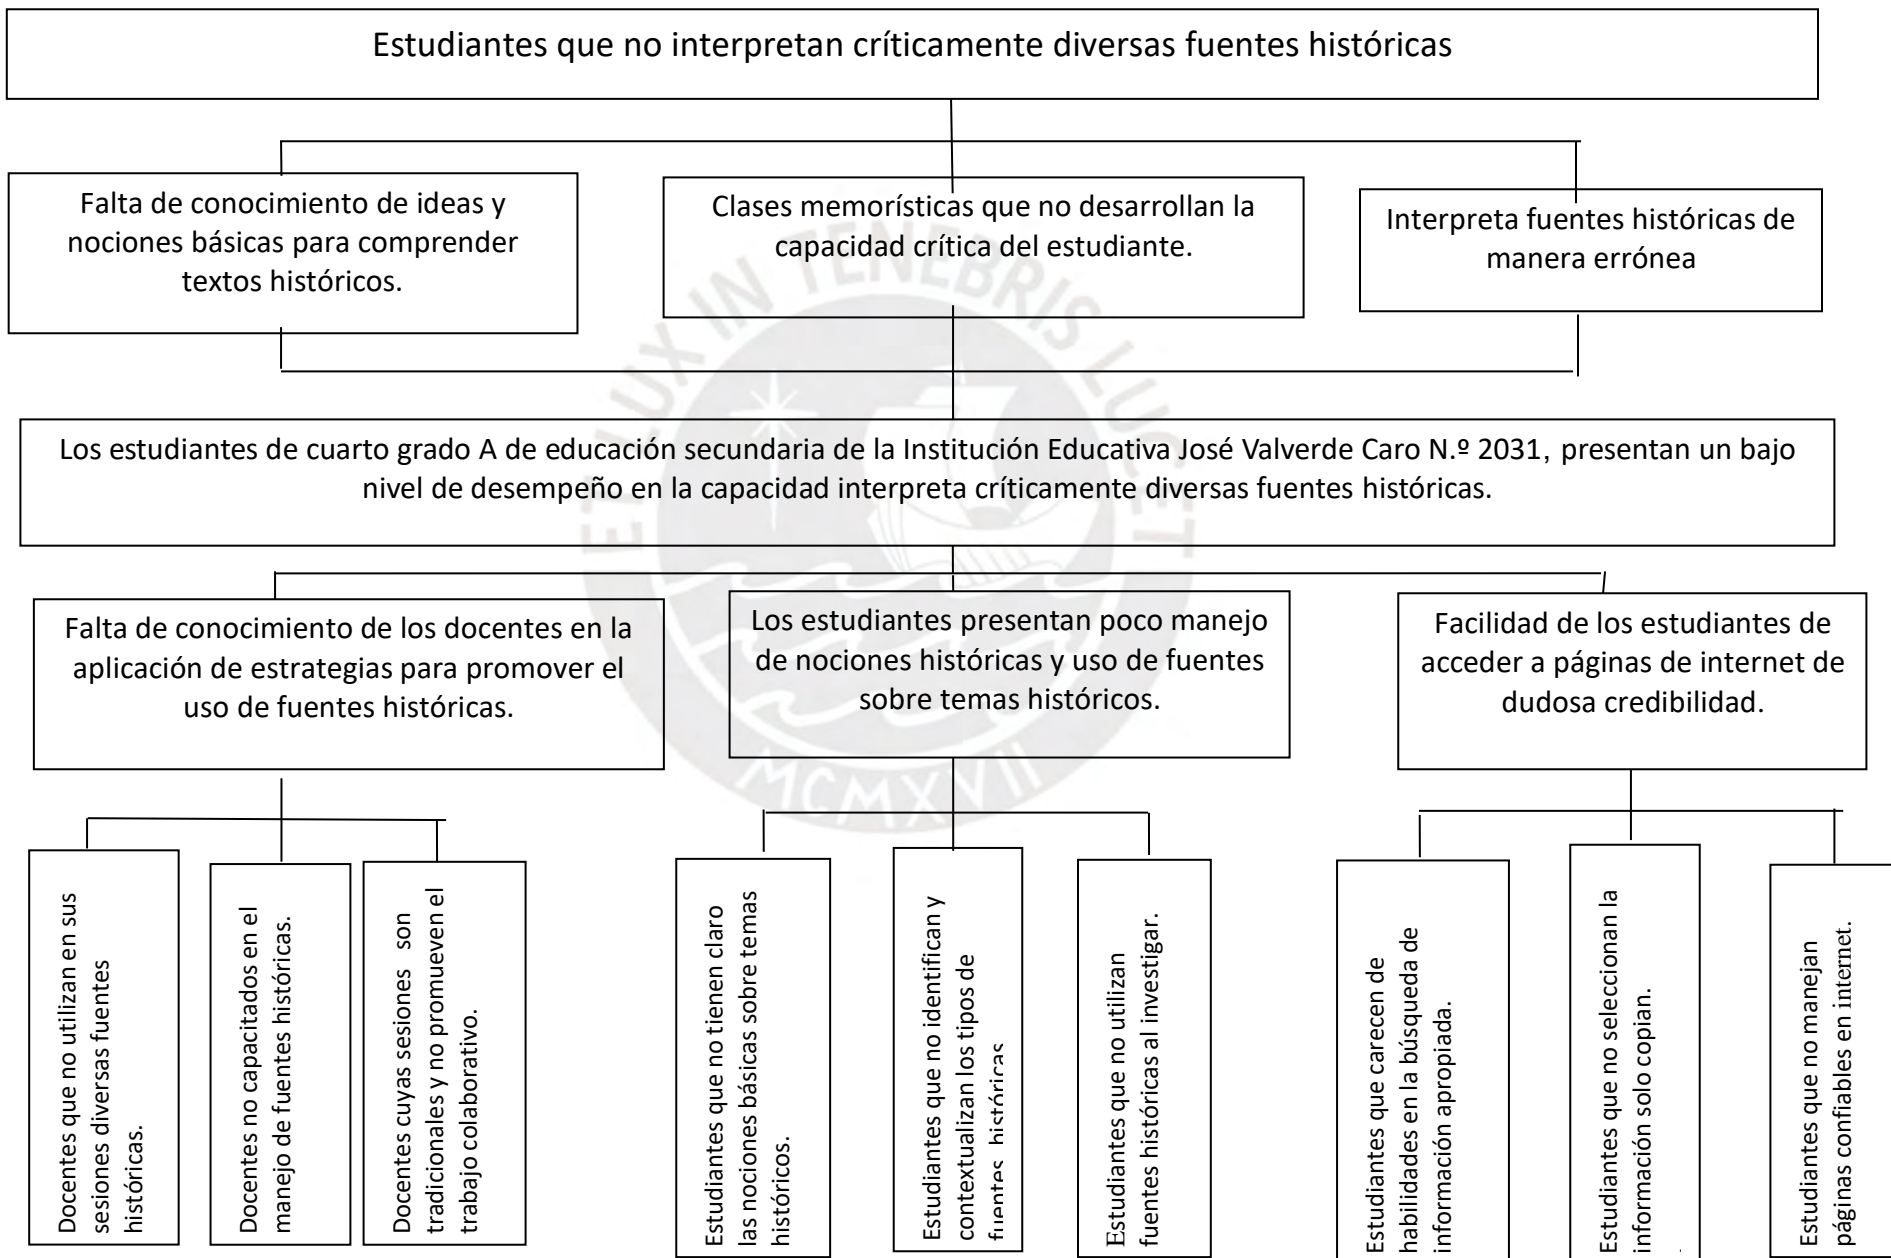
Estudiantes que no interpretan críticamente diversas fuentes históricas

Falta de conocimiento de ideas y nociones básicas para comprender textos históricos.

Clases memorísticas que no desarrollan la capacidad crítica del estudiante.

Interpreta fuentes históricas de manera errónea

Los estudiantes de cuarto grado A de educación secundaria de la Institución Educativa José Valverde Caro N.º 2031, presentan un bajo nivel de desempeño en la capacidad interpreta críticamente diversas fuentes históricas.

Falta de conocimiento de los docentes en la aplicación de estrategias para promover el uso de fuentes históricas.

Los estudiantes presentan poco manejo de nociones históricas y uso de fuentes sobre temas históricos.

Facilidad de los estudiantes de acceder a páginas de internet de dudosa credibilidad.

Docentes que no utilizan en sus sesiones diversas fuentes históricas.

Docentes no capacitados en el manejo de fuentes históricas.

Docentes cuyas sesiones son tradicionales y no promueven el trabajo colaborativo.

Estudiantes que no tienen claro las nociones básicas sobre temas históricos.

Estudiantes que no identifican y contextualizan los tipos de fuentes históricas

Estudiantes que no utilizan fuentes históricas al investigar.

Estudiantes que carecen de habilidades en la búsqueda de información apropiada.

Estudiantes que no seleccionan la información solo copian.

Estudiantes que no manejan páginas confiables en internet.